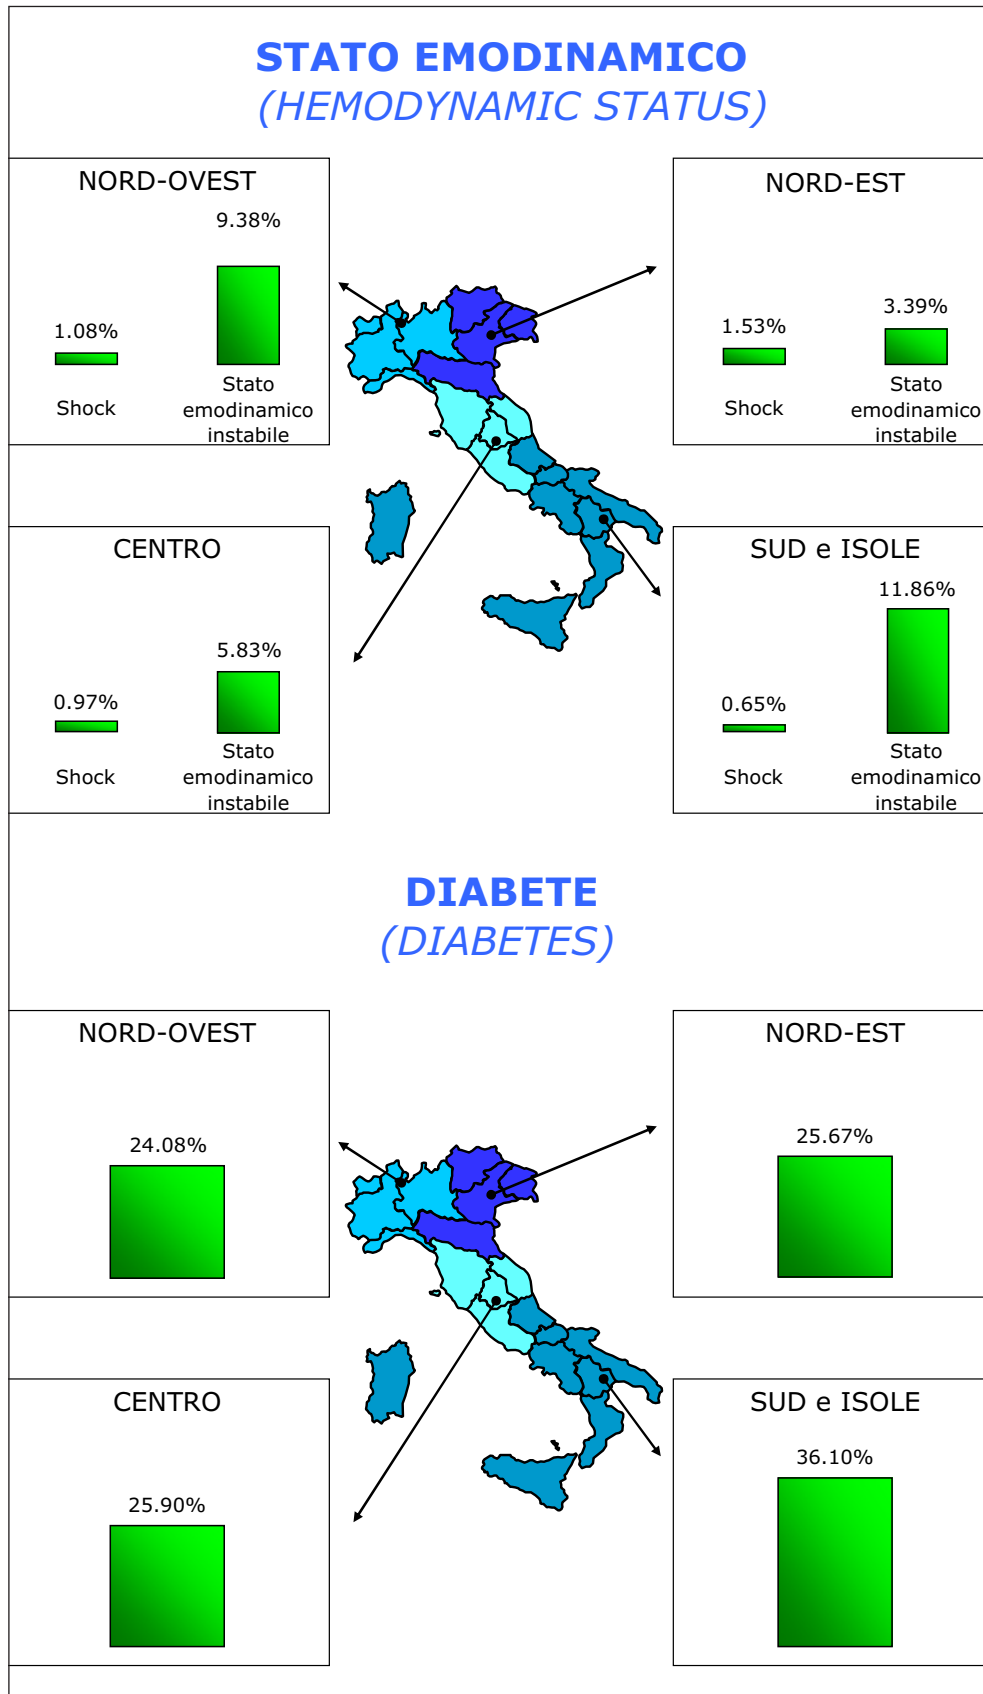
STATO EMODINAMICO
(HEMODYNAMIC STATUS)

NORD-OVEST

9.38%

1.08%

Shock

Stato emodinamico instabile

NORD-EST

3.39%

1.53%

Shock

Stato emodinamico instabile

CENTRO

5.83%

0.97%

Shock

Stato emodinamico instabile

SUD e ISOLE

11.86%

0.65%

Shock

Stato emodinamico instabile

DIABETE
(DIABETES)

NORD-OVEST

24.08%

NORD-EST

25.67%

CENTRO

25.90%

SUD e ISOLE

36.10%